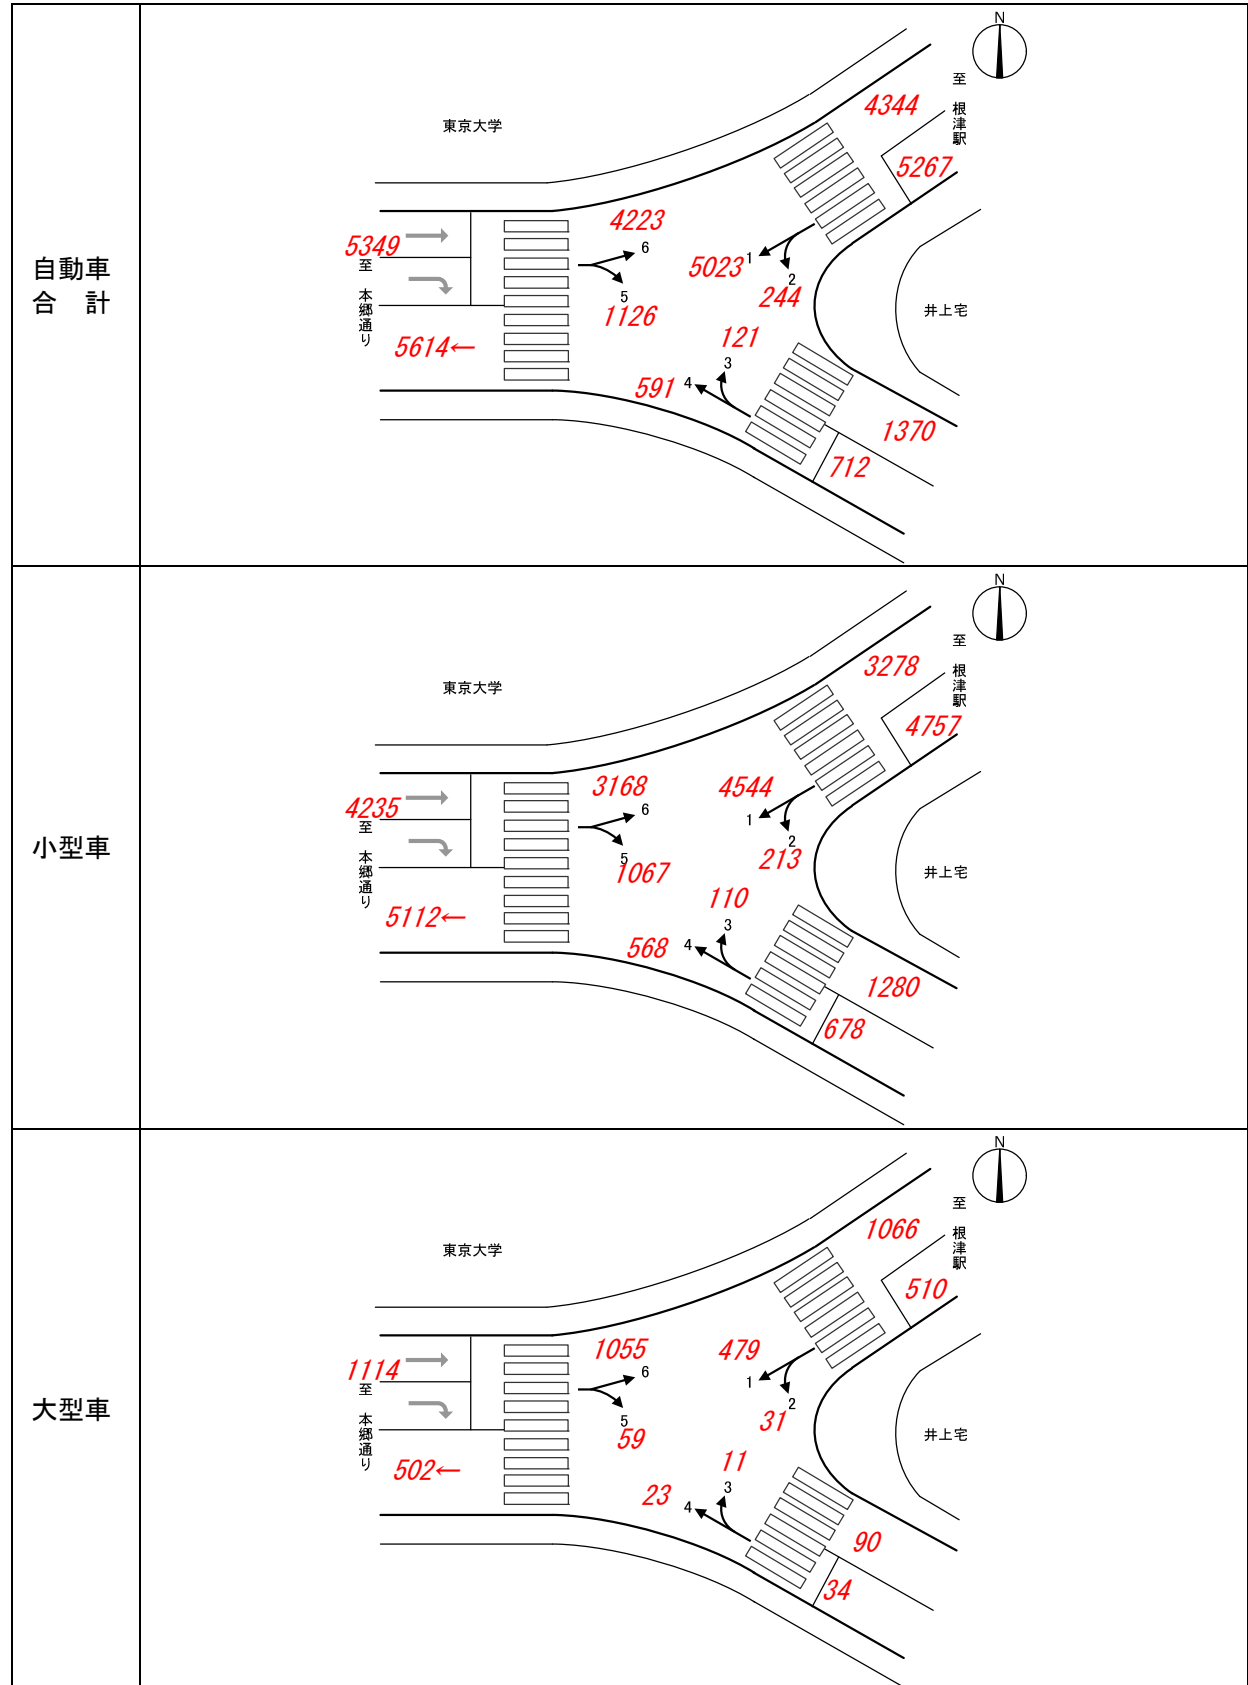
| | |
|---|---|
| 自動車<br>合　計 | N<br>至 根津駅<br>東京大学<br>4344<br>5267<br>4223<br>6<br>5349<br>至 本郷通り<br>5<br>1126<br>5023<br>1<br>2<br>244<br>井上宅<br>5614←<br>121<br>3<br>591<br>4<br>1370<br>712 |
| 小型車 | N<br>至 根津駅<br>東京大学<br>3278<br>4757<br>3168<br>6<br>4544<br>4235<br>至 本郷通り<br>1<br>5<br>1067<br>2<br>213<br>井上宅<br>5112←<br>110<br>3<br>568<br>4<br>1280<br>678 |
| 大型車 | N<br>至 根津駅<br>東京大学<br>1066<br>510<br>1055<br>6<br>479<br>1114<br>至 本郷通り<br>1<br>5<br>59<br>2<br>31<br>井上宅<br>502←<br>11<br>3<br>23<br>4<br>90<br>34 |